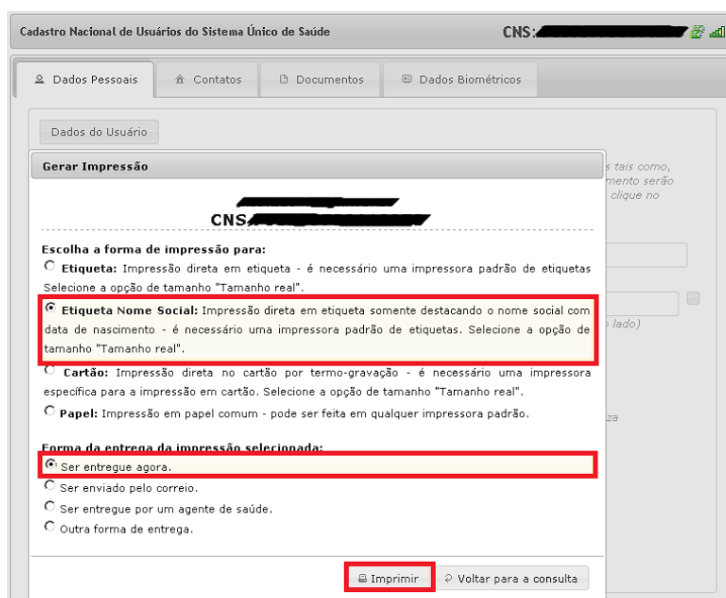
Cadastro Nacional de Usuários do Sistema Único de Saúde

CNS: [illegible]

Dados Pessoais | Contatos | Documentos | Dados Biométricos

Dados do Usuário

Gerar Impressão

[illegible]
CNS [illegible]

s tais como, mento serão clique no

lado)

za

Escolha a forma de impressão para:

Etiqueta: Impressão direta em etiqueta - é necessário uma impressora padrão de etiquetas Selecione a opção de tamanho "Tamanho real".

Etiqueta Nome Social: Impressão direta em etiqueta somente destacando o nome social com data de nascimento - é necessário uma impressora padrão de etiquetas. Selecione a opção de tamanho "Tamanho real".

Cartão: Impressão direta no cartão por termo-gravação - é necessário uma impressora específica para a impressão em cartão. Selecione a opção de tamanho "Tamanho real".

Papel: Impressão em papel comum - pode ser feita em qualquer impressora padrão.

Forma da entrega da impressão selecionada:

Ser entregue agora.

Ser enviado pelo correio.

Ser entregue por um agente de saúde.

Outra forma de entrega.

Imprimir | Voltar para a consulta